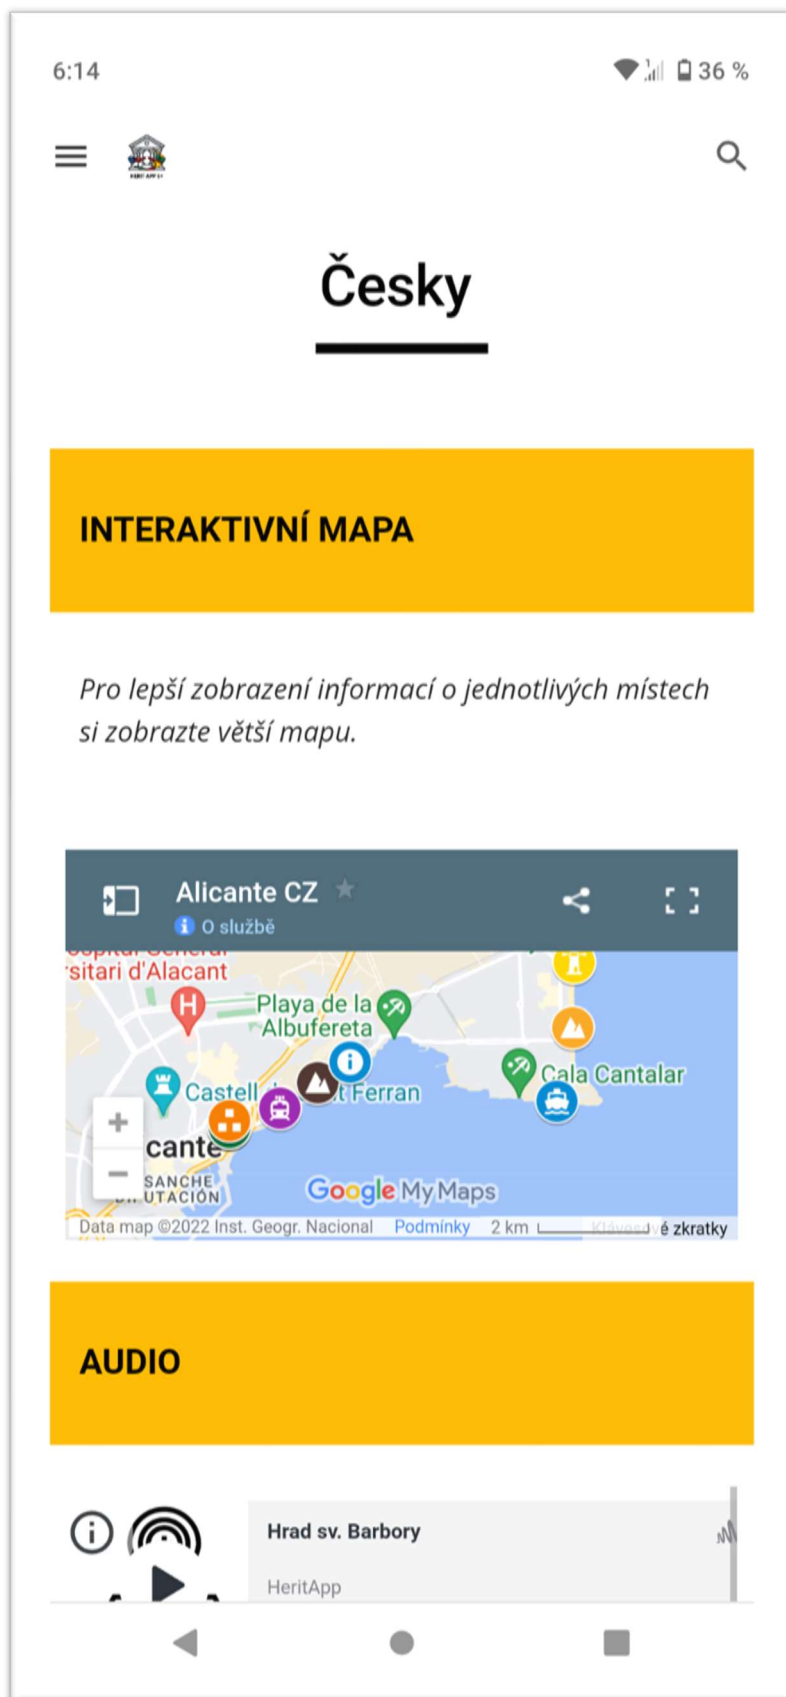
6:14

36 %

Česky

INTERAKTIVNÍ MAPA

Pro lepší zobrazení informací o jednotlivých místech si zobrazte větší mapu.

Alicante CZ

O službě

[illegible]sitari d'Alacant

Playa de la Albufereta

Castell

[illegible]t Ferran

Cala Cantalar

+

−

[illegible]cante

SANCHE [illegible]UTACIÓN

Google My Maps

Data map ©2022 Inst. Geogr. Nacional Podmínky 2 km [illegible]é zkratky

AUDIO

Hrad sv. Barbory

HeritApp